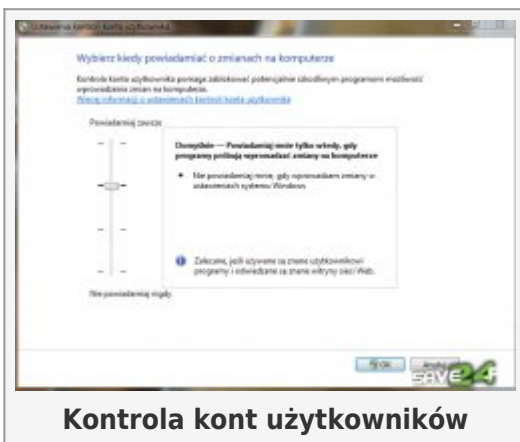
Ustawienia kontroli konta użytkownika

Wybierz kiedy powiadamiać o zmianach na komputerze

Kontrola konta użytkownika pomaga zablokować potencjalne szkodliwym programom możliwość wprowadzania zmian na komputerze.
Więcej informacji o ustawieniach kontroli konta użytkownika

Powiadamiaj zawsze

Domyślnie — Powiadamiaj mnie tylko wtedy, gdy programy próbują wprowadzać zmiany na komputerze

Nie powiadamiaj mnie, gdy wprowadzam zmiany w ustawieniach systemu Windows.

Zalecane, jeśli używane są znane użytkownikowi programy i odwiedzane są znane witryny sieci Web.

Nie powiadamiaj nigdy

OK

Anuluj

SAVE24

Kontrola kont użytkowników